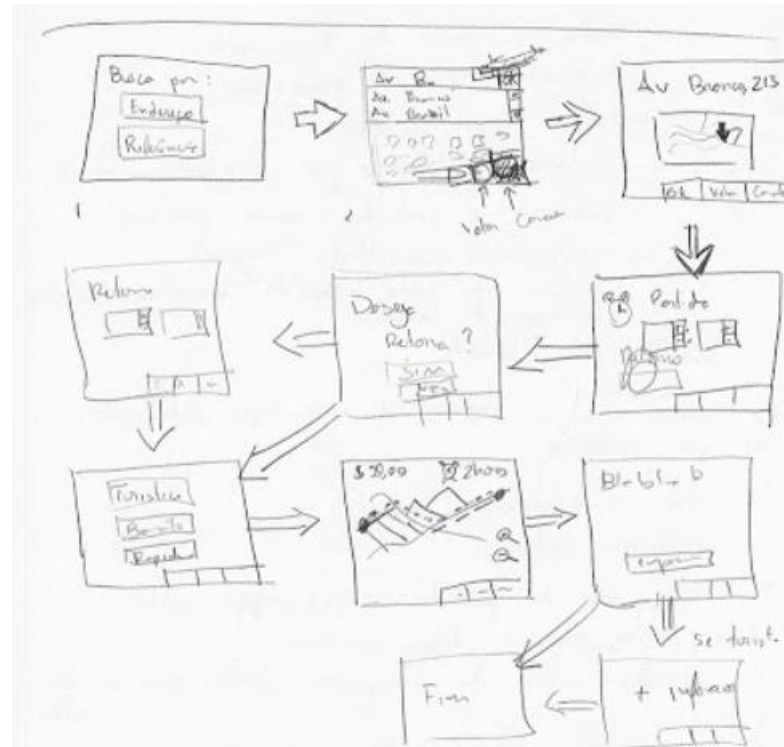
Busca por:
Endereço
Referência

1

Av. Bu
Av. Buenos
Av. Brasil

2

Voltar Continuar

Av Buenos 213

Ok Volta Cont

Partida

Retorno

Deseja Retorno ?
Sim
Não

Retorno

Turística
Barata
Rápida

\$ 20,00 2hora

Bla bla b

Se turíst

+ informaç

Fim